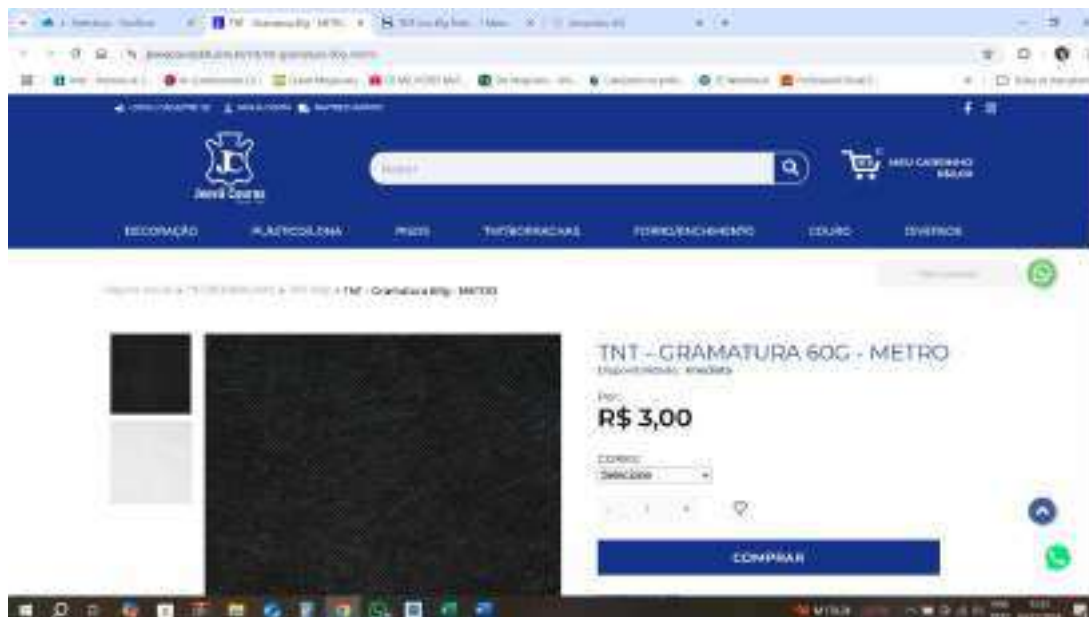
Jeová Couros

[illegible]

MEU CARRINHO

DECORAÇÃO PLÁSTICOS/LONA PISOS TNT/BORRACHAS FORRO/ENCHIMENTO COURO DIVERSOS

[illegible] > TNT - Gramatura 60g - METRO

TNT - GRAMATURA 60G - METRO

Disponibilidade: Imediata

Por:

R$ 3,00

Cores:

Selecione

- 1 +

COMPRAR